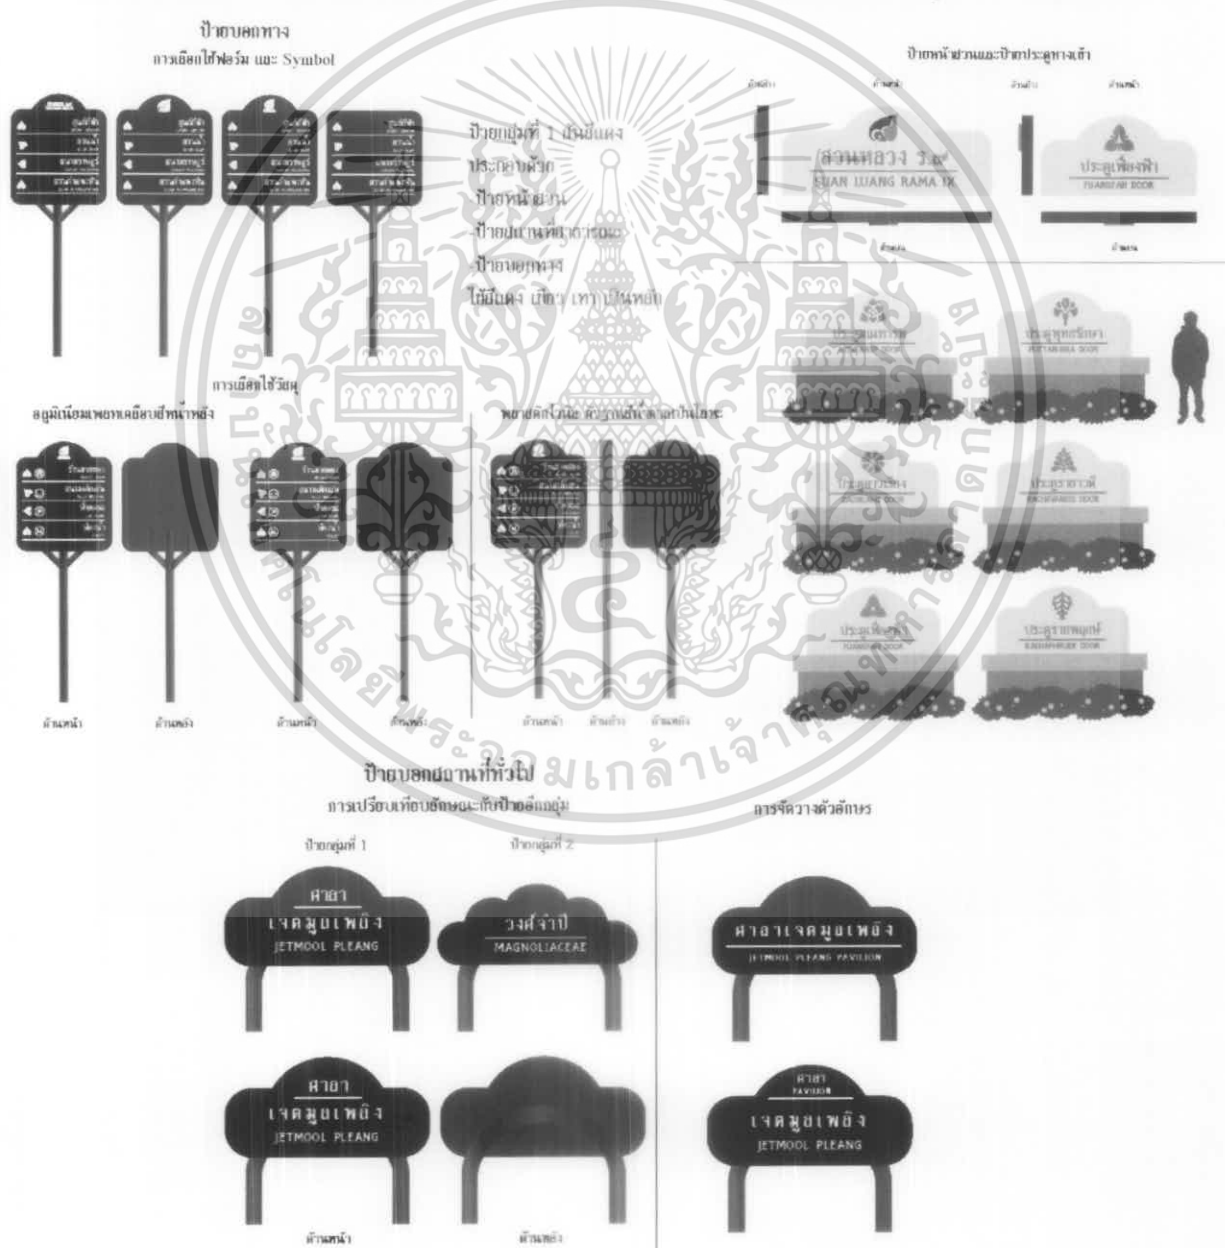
ป้ายบอกทาง
การเลือกใช้ฟอร์ม และ Symbol

ป้ายกลุ่มที่ 1 สีเขียวแดง
ประกอบด้วย
-ป้ายหน้าสวน
-ป้ายบอกสถานที่สาธารณะ
-ป้ายบอกทาง
ใช้สีแดง เขียว เทา น้ำตาล

ป้ายหน้าสวนและป้ายประตูทางเข้า
ด้านข้าง ด้านหน้า ด้านข้าง ด้านหน้า
สวนหลวง ร.๙
SUAN LUANG RAMA IX
ประตูเพิ่มฟ้า
PLOENFAH DOOR
ด้านหลัง ด้านหลัง

การเลือกใช้วัสดุ
อลูมิเนียมพ่นสีเคลือบสีหน้าหลัง
พลาสติกไม้ผสม
ด้านหน้า ด้านหลัง ด้านหน้า ด้านหลัง
ด้านหน้า ด้านข้าง ด้านหลัง

ประตูนนทรี
ประตูพุทธรักษา
ประตูราชาวดี
ประตูเพิ่มฟ้า
ประตูราชพฤกษ์

ป้ายบอกสถานที่ทั่วไป
การเปรียบเทียบลักษณะกับป้ายอื่นกลุ่ม
ป้ายกลุ่มที่ 1 ป้ายกลุ่มที่ 2
ศาลา
เจตมูลเพลิง
JETMOOL PLEANG
วงศ์จำปี
MAGNOLIACEAE
ศาลา
เจตมูลเพลิง
JETMOOL PLEANG
ด้านหน้า ด้านหลัง

การจัดวางตัวอักษร
ศาลาเจตมูลเพลิง
JETMOOL PLEANG PAVILION
ศาลา
PAVILION
เจตมูลเพลิง
JETMOOL PLEANG

สถาบันเทคโนโลยีพระจอมเกล้าเจ้าคุณทหารลาดกระบัง